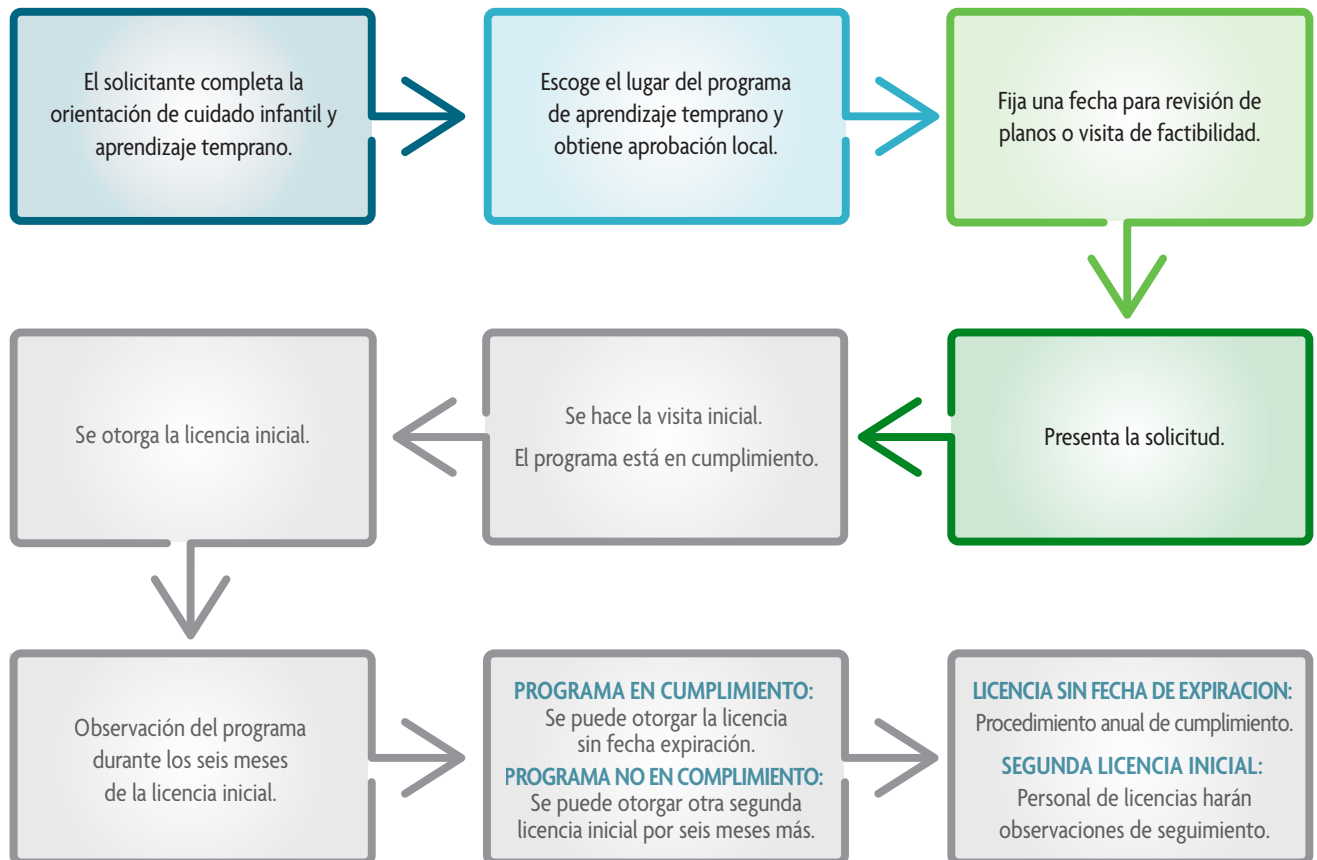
El solicitante completa la orientación de cuidado infantil y aprendizaje temprano.

Escoge el lugar del programa de aprendizaje temprano y obtiene aprobación local.

Fija una fecha para revisión de planos o visita de factibilidad.

Presenta la solicitud.

Se hace la visita inicial.

El programa está en cumplimiento.

Se otorga la licencia inicial.

Observación del programa durante los seis meses de la licencia inicial.

PROGRAMA EN CUMPLIMIENTO:
Se puede otorgar la licencia sin fecha expiración.
PROGRAMA NO EN COMPLIMIENTO:
Se puede otorgar otra segunda licencia inicial por seis meses más.

LICENCIA SIN FECHA DE EXPIRACION:
Procedimiento anual de cumplimiento.
SEGUNDA LICENCIA INICIAL:
Personal de licencias harán observaciones de seguimiento.